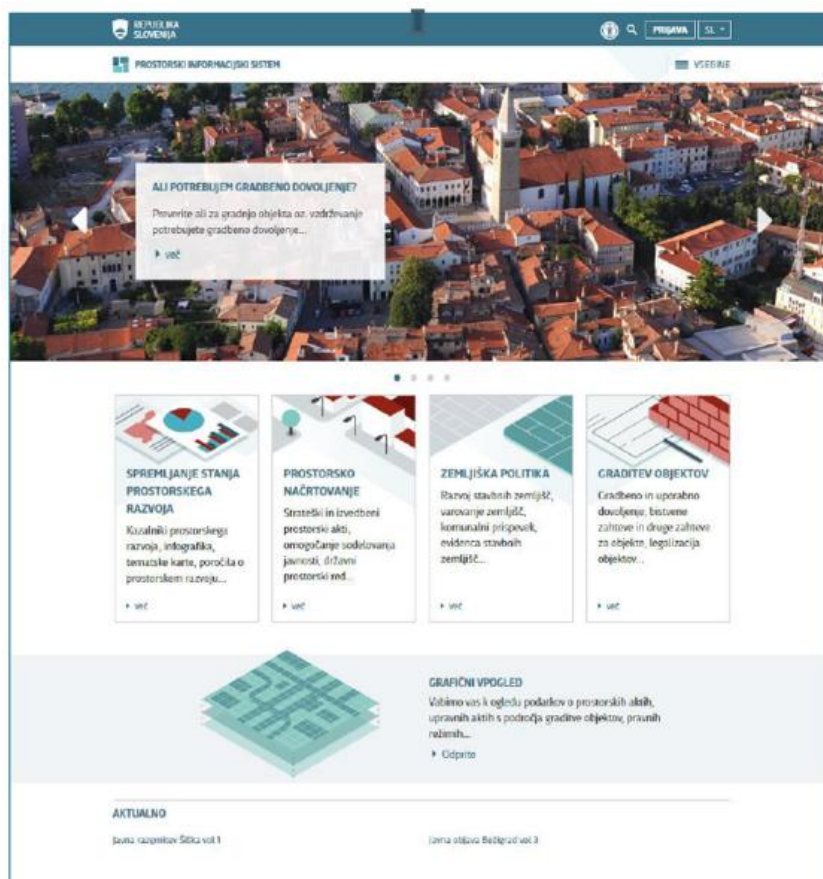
REPUBLIKA SLOVENIJA

PRIJAVA SL

PROSTORSKI INFORMACIJSKI SISTEM

VSEBINE

ALI POTREBUJEM GRADBENO DOVOLJENJE?

Preverite ali za gradnjo objekta oz. vzdrževanje potrebujete gradbeno dovoljenje...

več

SPREMLJANJE STANJA PROSTORSKEGA RAZVOJA

Kazalniki prostorskega razvoja, infografika, tematske karte, poročila o prostorskem razvoju...

več

PROSTORSKO NAČRTOVANJE

Strateški in izvedbeni prostorski akti, omogočanje sodelovanja javnosti, državni prostorski red...

več

ZEMLJIŠKA POLITIKA

Razvoj stavbnih zemljišč, varovanje zemljišč, komunalni prispevek, evidenca stavbnih zemljišč...

več

GRADITEV OBJEKTOV

Gradbeno in uporabno dovoljenje, bistvene zahteve in druge zahteve za objekte, legalizacija objektov...

več

GRAFIČNI VPOGLED

Vabimo vas k ogledu podatkov o prostorskih aktih, upravnih aktih s področja graditve objektov, pravnih režimih...

Odprite

AKTUALNO

Javna razgrnitev Šitka vol 1

Javna objava Bedigrad vol 3